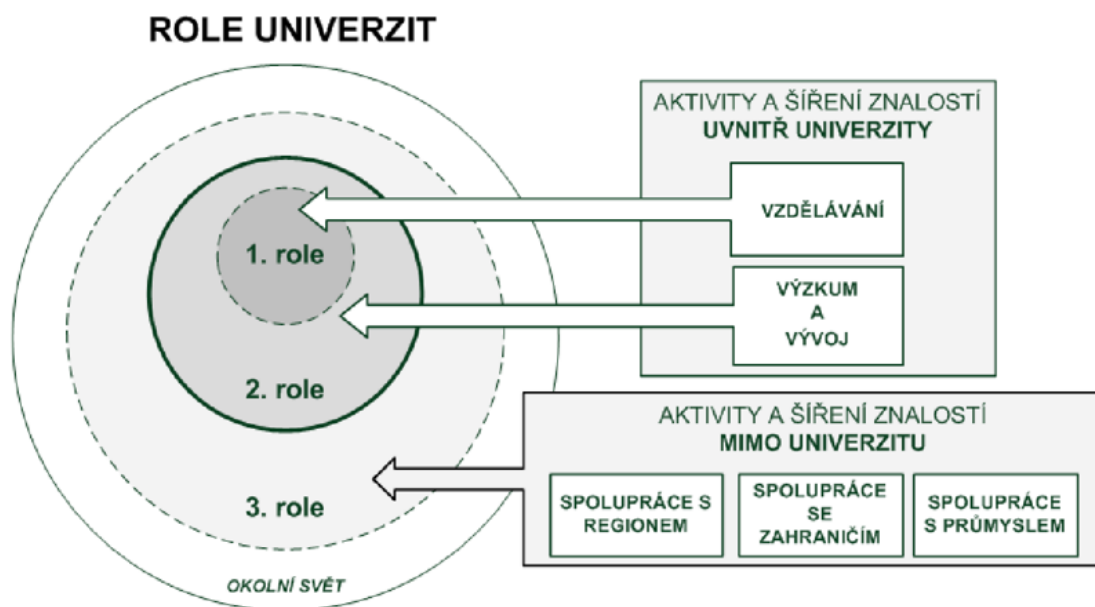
ROLE UNIVERZIT

1. role

2. role

3. role

OKOLNÍ SVĚT

AKTIVITY A ŠÍŘENÍ ZNALOSTÍ
UVNITŘ UNIVERZITY

VZDĚLÁVÁNÍ

VÝZKUM A VÝVOJ

AKTIVITY A ŠÍŘENÍ ZNALOSTÍ
MIMO UNIVERZITU

SPOLUPRÁCE S REGIONEM

SPOLUPRÁCE SE ZAHRANIČÍM

SPOLUPRÁCE S PRŮMYSLEM